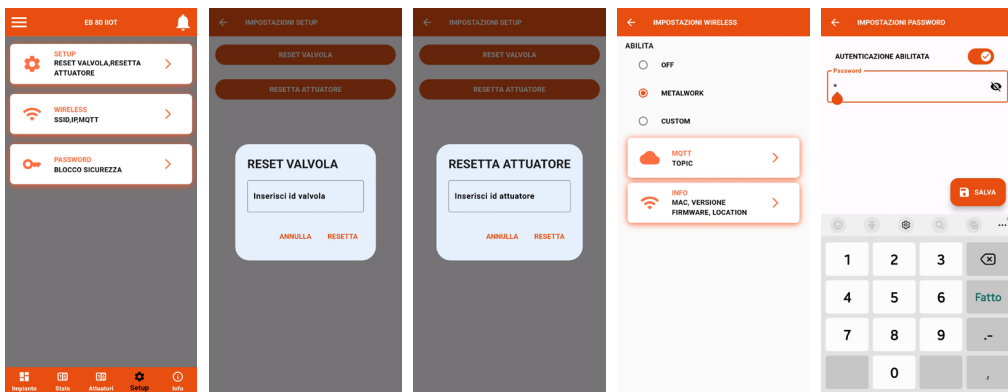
EB 80 IIOT

SETUP
RESET VALVOLA,RESETTA ATTUATORE

WIRELESS
SSID,IP,MQTT

PASSWORD
BLOCCO SICUREZZA

Impianto Stato Attuatori Setup Info

IMPOSTAZIONI SETUP

RESET VALVOLA

RESETTA ATTUATORE

RESET VALVOLA

Inserisci id valvola

ANNULLA RESETTA

IMPOSTAZIONI SETUP

RESET VALVOLA

RESETTA ATTUATORE

RESETTA ATTUATORE

Inserisci id attuatore

ANNULLA RESETTA

IMPOSTAZIONI WIRELESS

ABILITA

OFF

METALWORK

CUSTOM

MQTT
TOPIC

INFO
MAC, VERSIONE FIRMWARE, LOCATION

IMPOSTAZIONI PASSWORD

AUTENTICAZIONE ABILITATA

Password
*

SALVA

1 2 3
4 5 6 Fatto
7 8 9 .-
0 ,